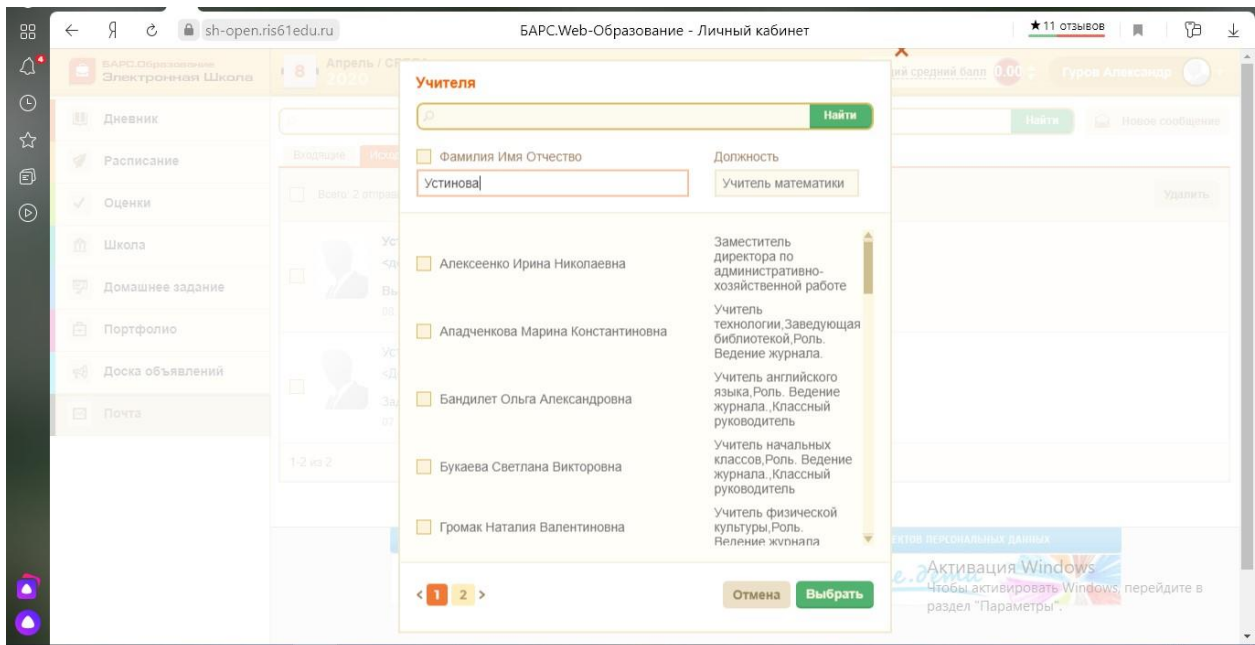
sh-open.ris61edu.ru
БАРС.Web-Образование - Личный кабинет
★11 отзывов

БАРС.Образование
Электронная Школа
8
Апрель / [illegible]
2020
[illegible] средний балл 0.00
Гуров Александр

Дневник
Расписание
Оценки
Школа
Домашнее задание
Портфолио
Доска объявлений
Почта

Найти
Новое сообщение
Входящие
Удалить
1-2 из 2

Учителя

Найти

Фамилия Имя Отчество
Устинова
Должность
Учитель математики

| | |
|---|---|
| Алексеенко Ирина Николаевна | Заместитель директора по административно-хозяйственной работе |
| Ападченкова Марина Константиновна | Учитель технологии,Заведующая библиотекой,Роль. Ведение журнала. |
| Бандилет Ольга Александровна | Учитель английского языка,Роль. Ведение журнала.,Классный руководитель |
| Букаева Светлана Викторовна | Учитель начальных классов,Роль. Ведение журнала.,Классный руководитель |
| Громак Наталия Валентиновна | Учитель физической культуры,Роль. Ведение журнала |

< 1 2 >
Отмена
Выбрать

Активация Windows
Чтобы активировать Windows, перейдите в раздел "Параметры".